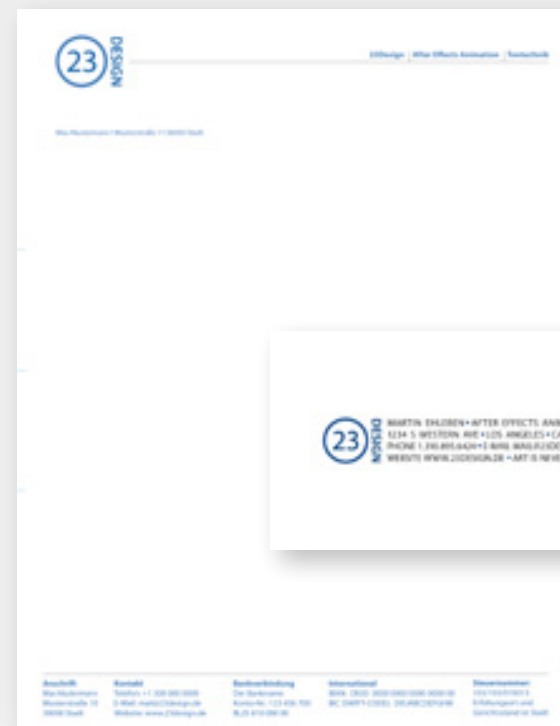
23 DESIGN

23Design | After Effects Animation | Testschrift

Max Mustermann | Musterstraße 1 | 00000 Stadt

23 DESIGN

MARTIN EHLEBEN • AFTER EFFECTS ANI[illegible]
1234 S WESTERN AVE • LOS ANGELES • CA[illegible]
PHONE 1.310.895.6424 • E-MAIL MAIL@23DE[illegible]
WEBSITE WWW.23DESIGN.DE • ART IS NEVE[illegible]

Anschrift
Max Mustermann
Musterstraße 10
00000 Stadt

Kontakt
Telefon: +1 330 000 0000
E-Mail: mail@23design.de
Website: www.23design.de

Bankverbindung
Die Bankname
Konto-Nr.: 123 456 789
BLZ: 810 090 00

International
IBAN: DE00 0000 0000 0000 0000 00
BIC (SWIFT-CODE): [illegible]

Steuernummer:
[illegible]
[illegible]
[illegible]